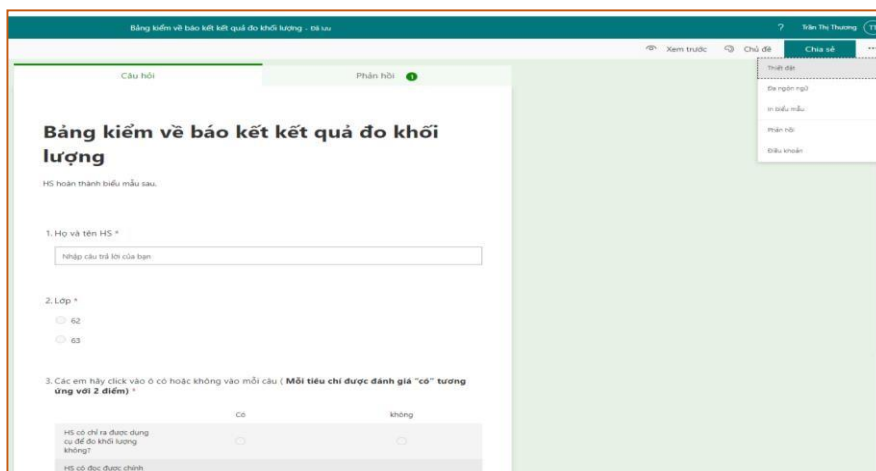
Bảng kiểm về báo kết kết quả đo khối lượng - Đã lưu

? Trần Thị Thương TT

Xem trước Chủ đề Chia sẻ ...

Câu hỏi

Phản hồi 1

Thiết đặt

Đa ngôn ngữ

In biểu mẫu

Phản hồi

Điều khoản

Bảng kiểm về báo kết kết quả đo khối lượng

HS hoàn thành biểu mẫu sau.

1. Họ và tên HS *

Nhập câu trả lời của bạn

2. Lớp *

62

63

3. Các em hãy click vào ô có hoặc không vào mỗi câu ( **Mỗi tiêu chí được đánh giá "có" tương ứng với 2 điểm)** *

| | Có | không |
|---|---|---|
| HS có chỉ ra được dụng cụ để đo khối lượng không? | | |
| HS có đọc được chính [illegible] | | |